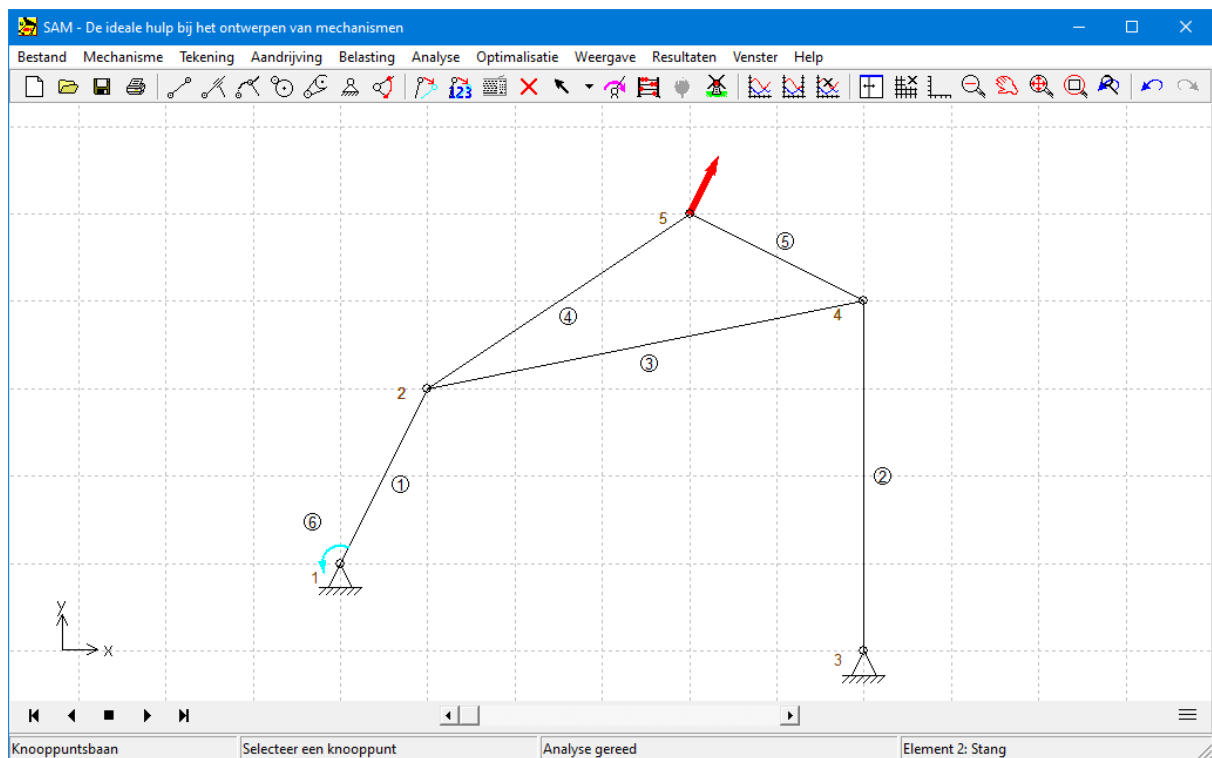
SAM - De ideale hulp bij het ontwerpen van mechanismen

Bestand Mechanisme Tekening Aandrijving Belasting Analyse Optimalisatie Weergave Resultaten Venster Help

5
⑤
4
④
③
2
①
②
⑥
1
y
x
3

Knooppuntsbaan | Selecteer een knooppunt | Analyse gereed | Element 2: Stang